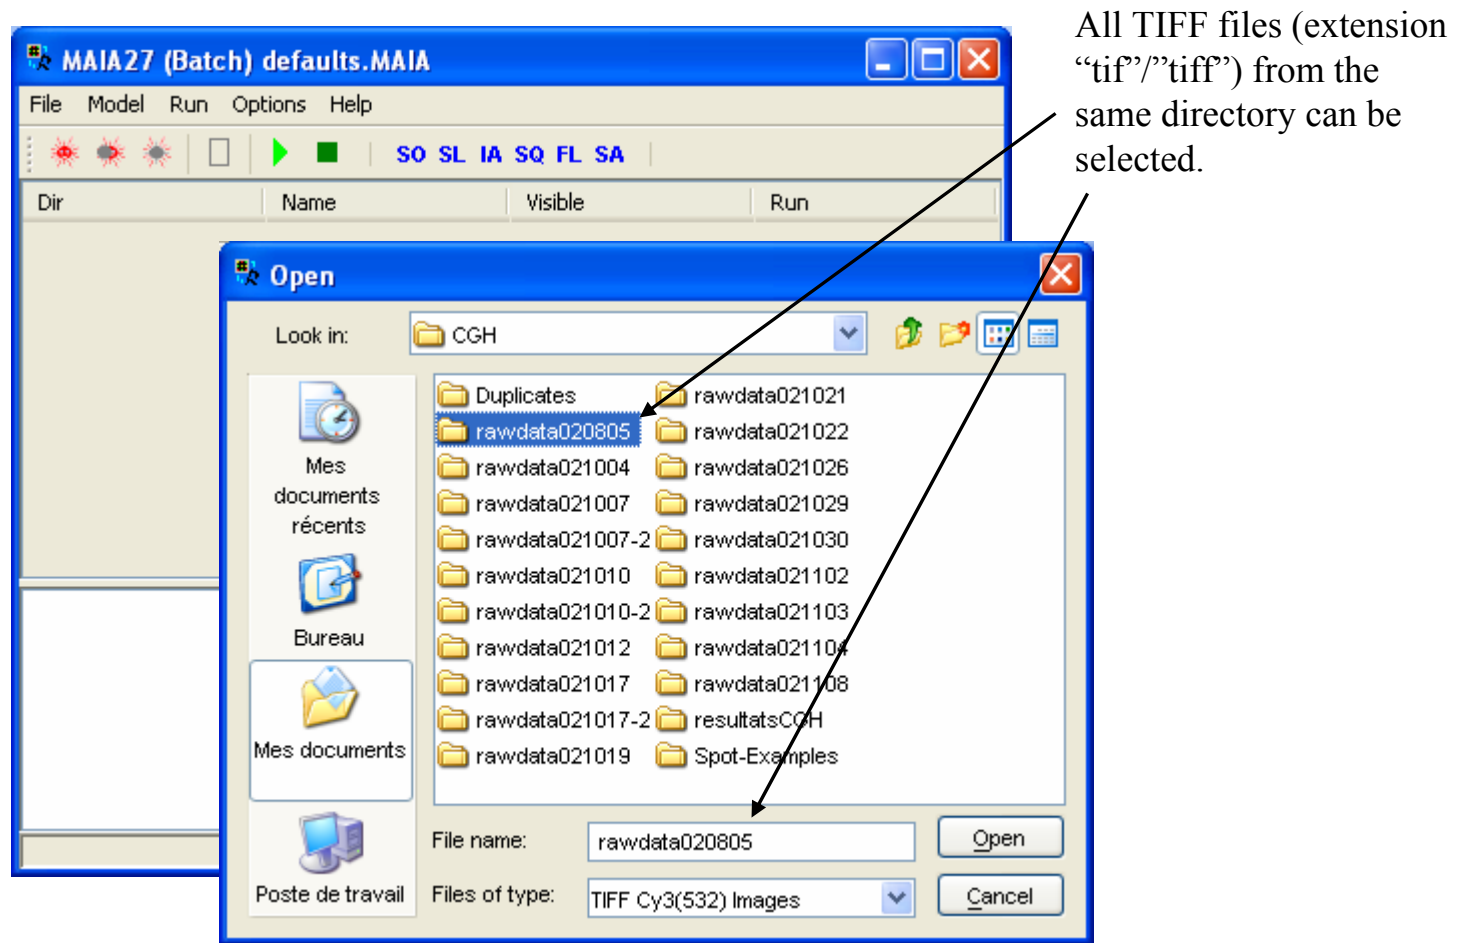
MAIA27 (Batch) defaults.MAIA

File Model Run Options Help

SO SL IA SQ FL SA

| Dir | Name | Visible | Run |
|---|---|---|---|

All TIFF files (extension “tif”/”tiff”) from the same directory can be selected.

Open

Look in: CGH

Mes documents récents

Bureau

Mes documents

Poste de travail

Duplicates
rawdata020805
rawdata021004
rawdata021007
rawdata021007-2
rawdata021010
rawdata021010-2
rawdata021012
rawdata021017
rawdata021017-2
rawdata021019
rawdata021021
rawdata021022
rawdata021026
rawdata021029
rawdata021030
rawdata021102
rawdata021103
rawdata021104
rawdata021108
resultatsCGH
Spot-Examples

File name: rawdata020805

Files of type: TIFF Cy3(532) Images

Open

Cancel